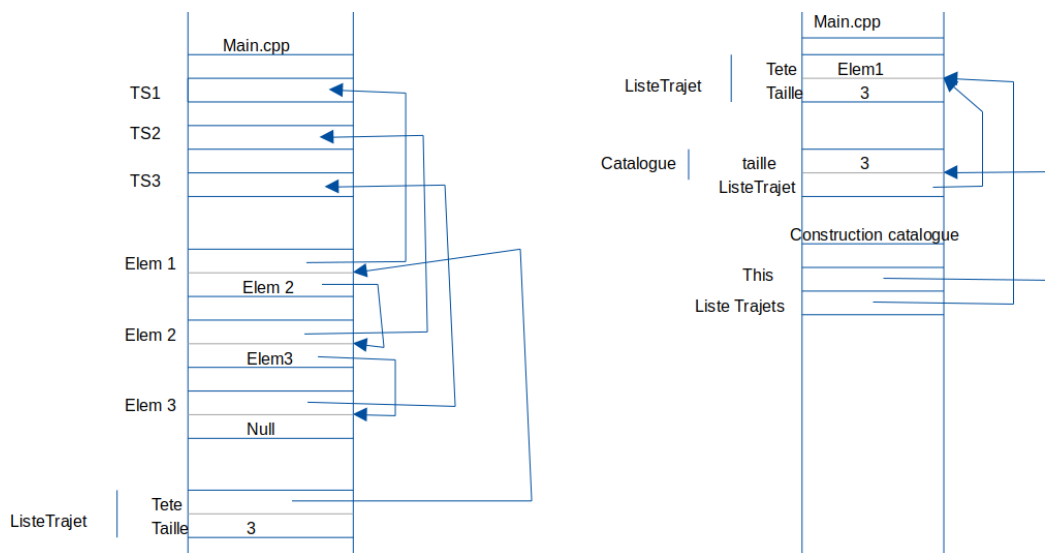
Main.cpp

TS1

TS2

TS3

Elem 1

Elem 2

Elem 2

Elem3

Elem 3

Null

ListeTrajet

Tete

Taille 3

Main.cpp

ListeTrajet

Tete Elem1

Taille 3

Catalogue

taille 3

ListeTrajet

Construction catalogue

This

Liste Trajets